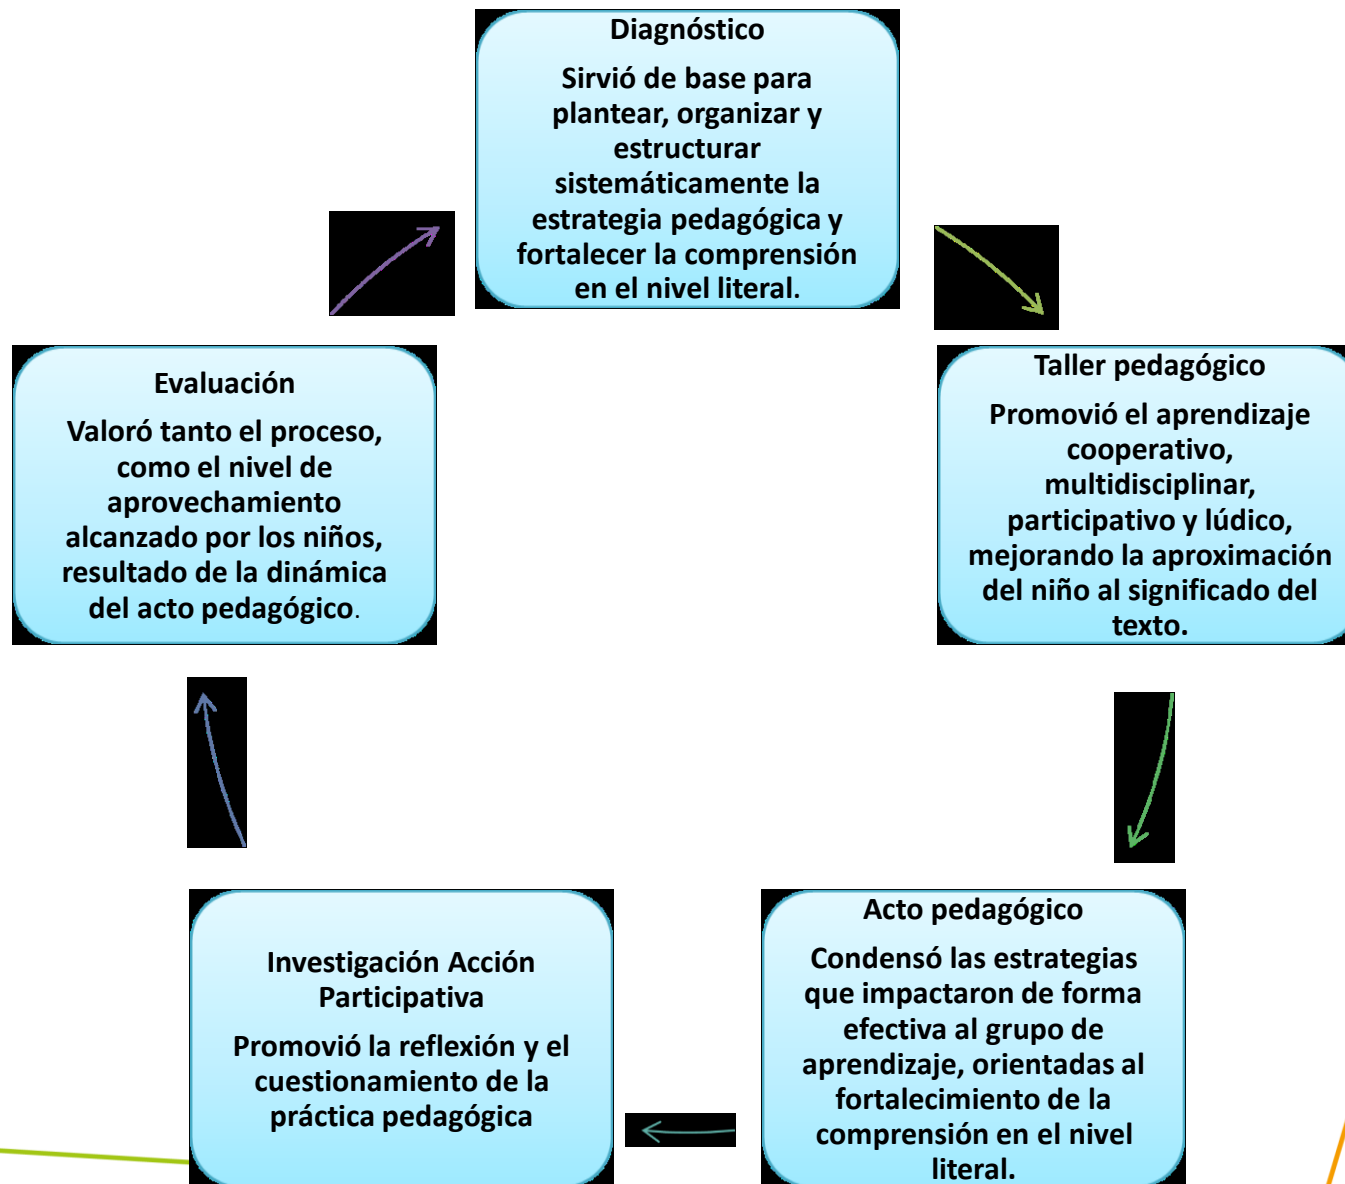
Diagnóstico

Sirvió de base para plantear, organizar y estructurar sistemáticamente la estrategia pedagógica y fortalecer la comprensión en el nivel literal.

Taller pedagógico

Promovió el aprendizaje cooperativo, multidisciplinar, participativo y lúdico, mejorando la aproximación del niño al significado del texto.

Acto pedagógico

Condensó las estrategias que impactaron de forma efectiva al grupo de aprendizaje, orientadas al fortalecimiento de la comprensión en el nivel literal.

Investigación Acción Participativa

Promovió la reflexión y el cuestionamiento de la práctica pedagógica

Evaluación

Valoró tanto el proceso, como el nivel de aprovechamiento alcanzado por los niños, resultado de la dinámica del acto pedagógico.